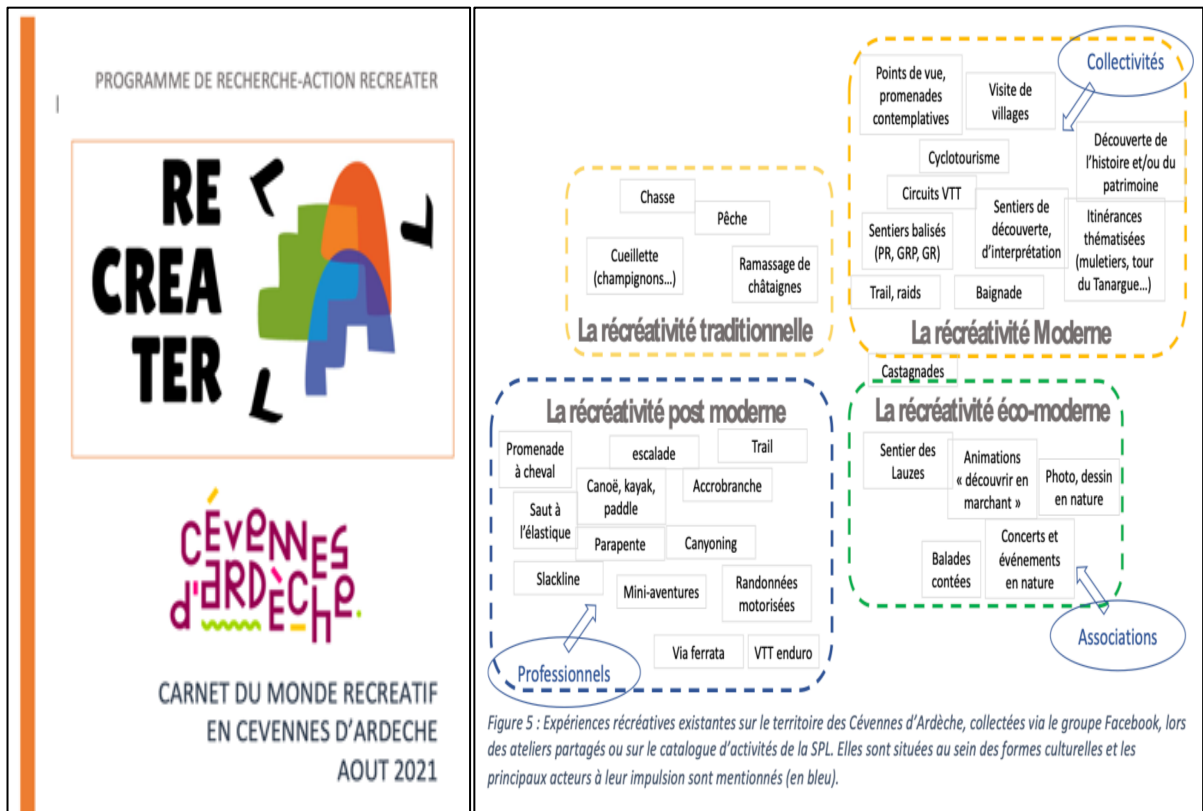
PROGRAMME DE RECHERCHE-ACTION RECREATER

RE
CREA
TER

Cévennes d'Ardèche

CARNET DU MONDE RECREATIF EN CEVENNES D'ARDECHE
AOUT 2021

Collectivités

Points de vue, promenades contemplatives

Visite de villages

Découverte de l'histoire et/ou du patrimoine

Cyclotourisme

Circuits VTT

Sentiers balisés (PR, GRP, GR)

Sentiers de découverte, d'interprétation

Itinérances thématisées (muletiers, tour du Tanargue…)

Trail, raids

Baignade

La récréativité Moderne

Chasse

Pêche

Cueillette (champignons…)

Ramassage de châtaignes

La récréativité traditionnelle

Castagnades

La récréativité post moderne

Promenade à cheval

escalade

Trail

Saut à l'élastique

Canoë, kayak, paddle

Accrobranche

Parapente

Canyoning

Slackline

Mini-aventures

Randonnées motorisées

Via ferrata

VTT enduro

Professionnels

La récréativité éco-moderne

Sentier des Lauzes

Animations « découvrir en marchant »

Photo, dessin en nature

Balades contées

Concerts et événements en nature

Associations

Figure 5 : Expériences récréatives existantes sur le territoire des Cévennes d'Ardèche, collectées via le groupe Facebook, lors des ateliers partagés ou sur le catalogue d'activités de la SPL. Elles sont situées au sein des formes culturelles et les principaux acteurs à leur impulsion sont mentionnés (en bleu).